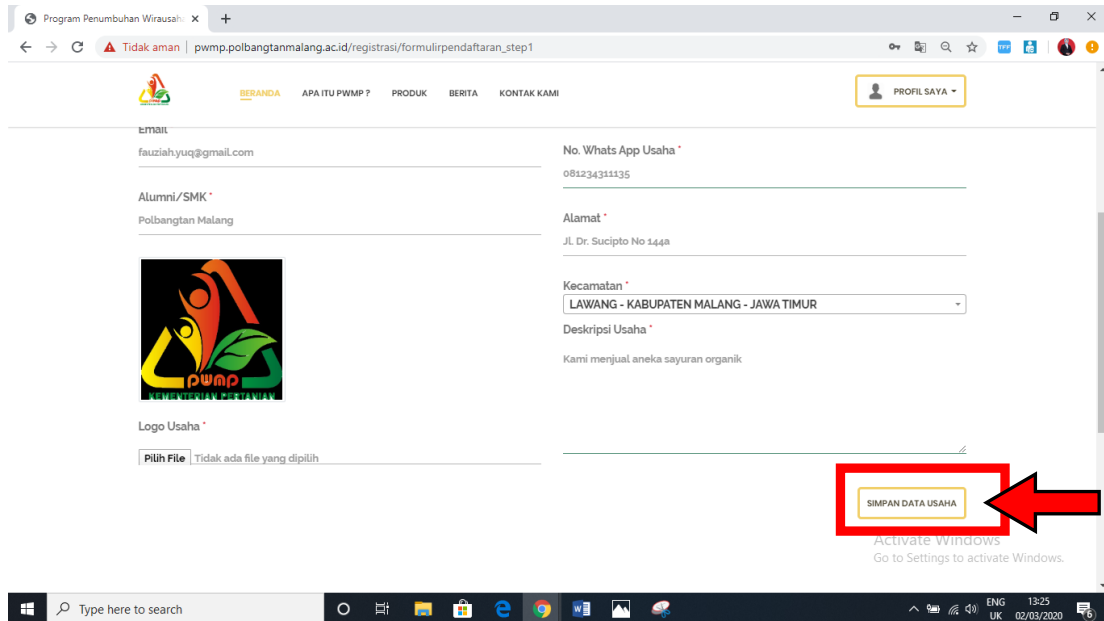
Program Penumbuhan Wirausah ×

+

Tidak aman | pwmp.polbangtanmalang.ac.id/registrasi/formulirpendaftaran_step1

BERANDA APA ITU PWMP ? PRODUK BERITA KONTAK KAMI

PROFIL SAYA

Email
fauziah.yuq@gmail.com

Alumni/SMK *
Polbangtan Malang

PWMP
KEMENTERIAN PERTANIAN

Logo Usaha *
Pilih File Tidak ada file yang dipilih

No. Whats App Usaha *
081234311135

Alamat *
Jl. Dr. Sucipto No 144a

Kecamatan *
LAWANG - KABUPATEN MALANG - JAWA TIMUR

Deskripsi Usaha *
Kami menjual aneka sayuran organik

SIMPAN DATA USAHA

Activate Windows
Go to Settings to activate Windows.

Type here to search

ENG UK 13:25 02/03/2020